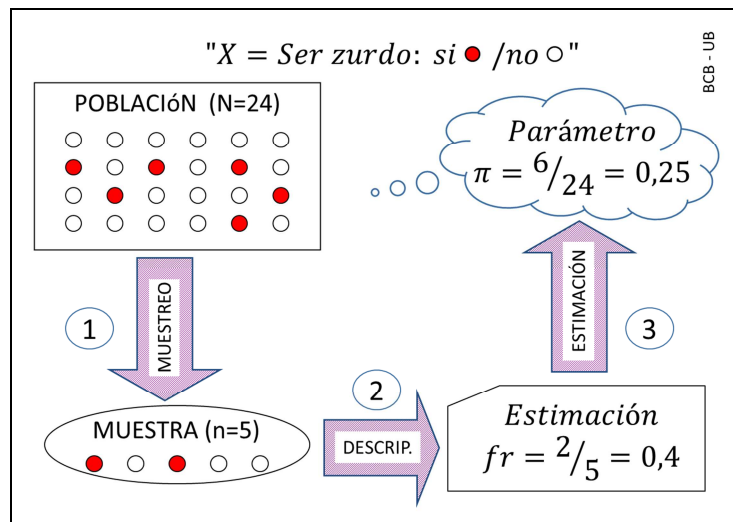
"$X = Ser\ zurdo$: $si$ ● $/no$ ○"

BCB - UB

POBLACIóN (N=24)

$Parámetro$
$\pi = {}^{6}/_{24} = 0{,}25$

MUESTREO

1

ESTIMACIÓN

3

2

MUESTRA (n=5)

DESCRIP.

$Estimación$
$fr = {}^{2}/_{5} = 0{,}4$